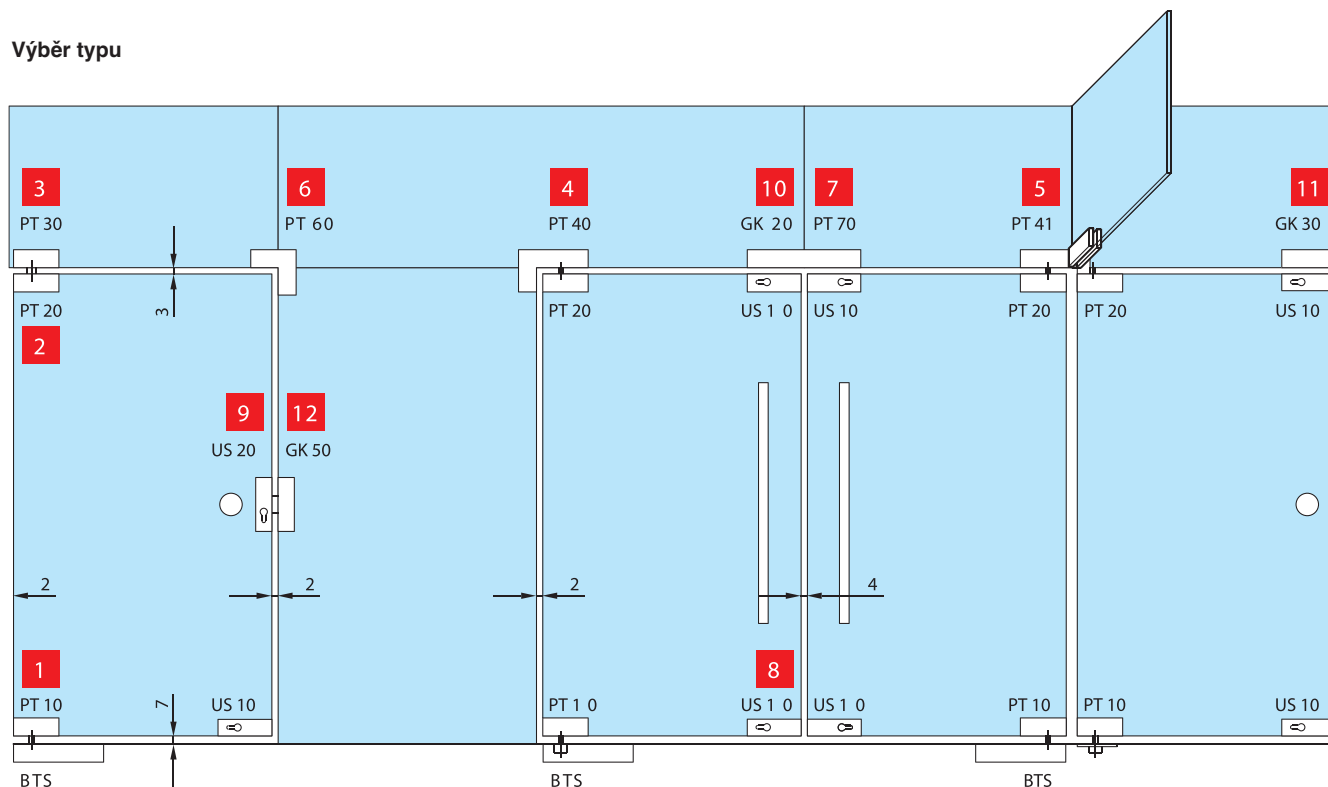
Výběr typu

3
PT 30

6
PT 60

4
PT 40

10
GK 20

7
PT 70

5
PT 41

11
GK 30

PT 20

3

2

PT 20

US 1 0

US 10

PT 20

PT 20

US 10

9
US 20

12
GK 50

2

2

2

4

1
PT 10

7

US 10

PT 1 0

8
US 1 0

US 1 0

PT 10

PT 10

US 10

BTS

BTS

BTS